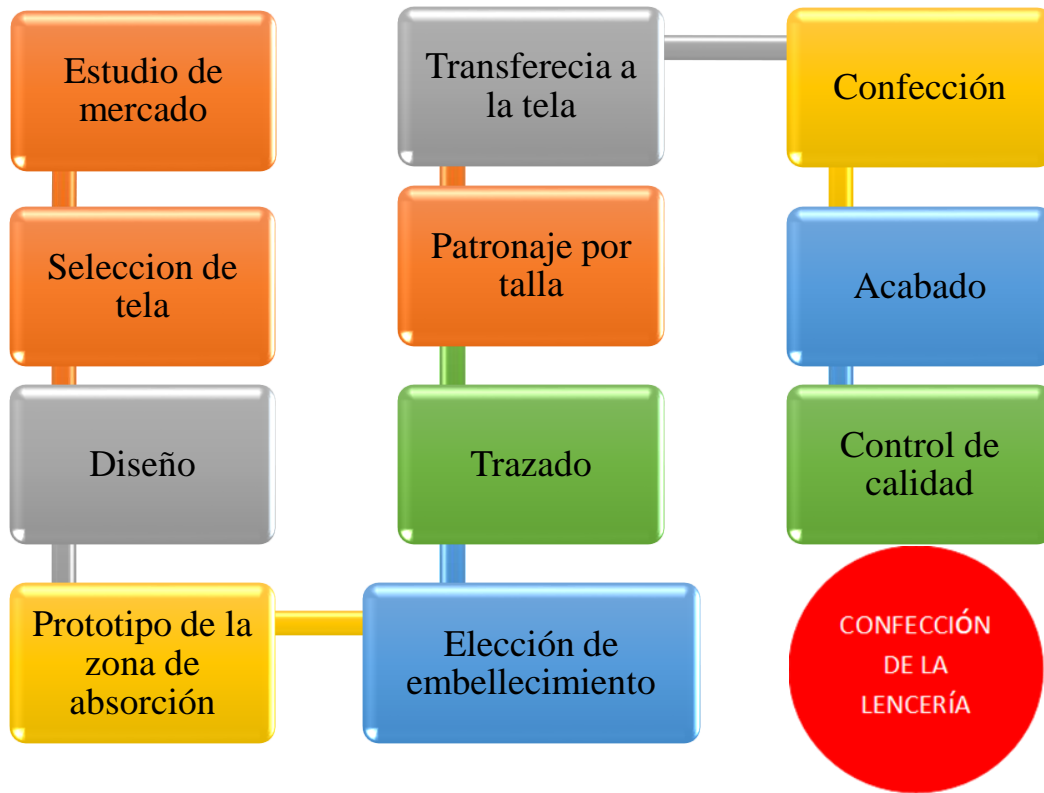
Estudio de mercado

Seleccion de tela

Diseño

Prototipo de la zona de absorción

Elección de embellecimiento

Trazado

Patronaje por talla

Transferecia a la tela

Confección

Acabado

Control de calidad

CONFECCIÓN DE LA LENCERÍA